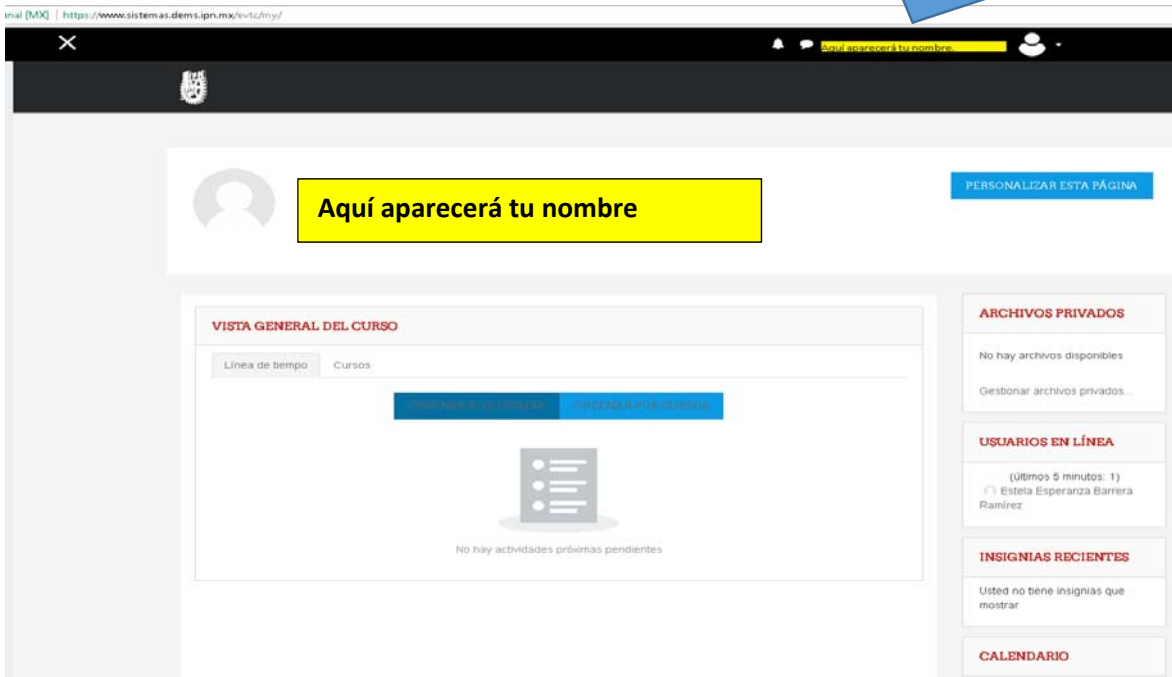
nal [MX] | https://www.sistemas.dems.ipn.mx/evtc/my/

Aquí aparecerá tu nombre.

Aquí aparecerá tu nombre

PERSONALIZAR ESTA PÁGINA

VISTA GENERAL DEL CURSO

Línea de tiempo | Cursos

ORDENAR POR FECHAS | ORDENAR POR CURSOS

No hay actividades próximas pendientes

ARCHIVOS PRIVADOS

No hay archivos disponibles

Gestionar archivos privados...

USUARIOS EN LÍNEA

(últimos 5 minutos: 1)

Estela Esperanza Barrera Ramírez

INSIGNIAS RECIENTES

Usted no tiene insignias que mostrar

CALENDARIO